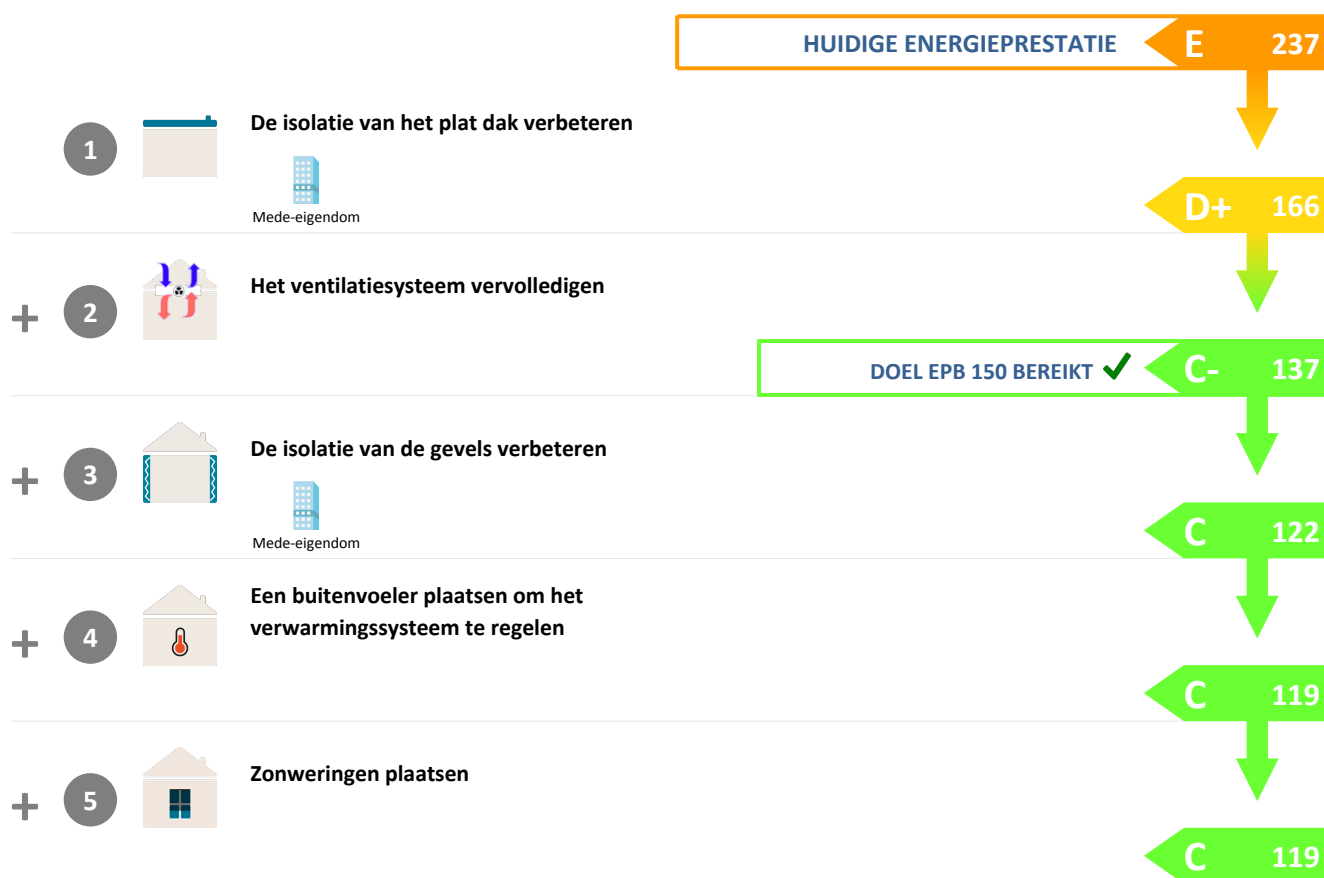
HUIDIGE ENERGIEPRESTATIE E 237

1 De isolatie van het plat dak verbeteren

Mede-eigendom

D+ 166

+ 2 Het ventilatiesysteem vervolledigen

DOEL EPB 150 BEREIKT ✓ C- 137

+ 3 De isolatie van de gevels verbeteren

Mede-eigendom

C 122

+ 4 Een buitenvoeler plaatsen om het verwarmingssysteem te regelen

C 119

+ 5 Zonweringen plaatsen

C 119